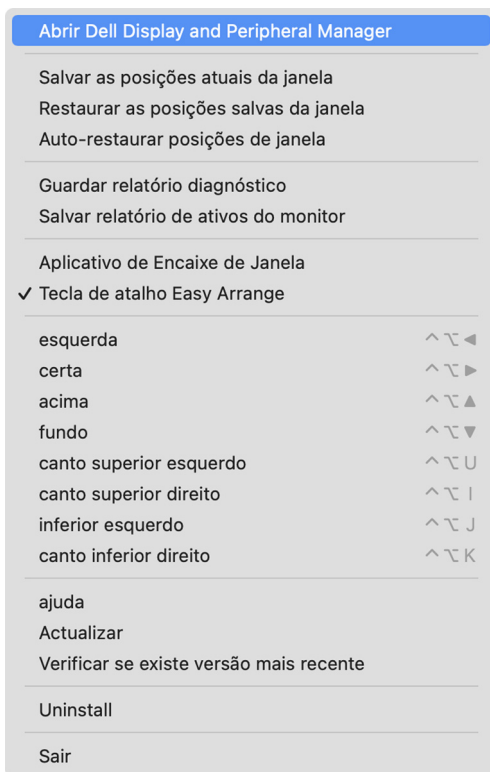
Abrir Dell Display and Peripheral Manager

Salvar as posições atuais da janela
Restaurar as posições salvas da janela
Auto-restaurar posições de janela

Guardar relatório diagnóstico
Salvar relatório de ativos do monitor

Aplicativo de Encaixe de Janela
✓ Tecla de atalho Easy Arrange

esquerda ^⌥◀
certa ^⌥▶
acima ^⌥▲
fundo ^⌥▼
canto superior esquerdo ^⌥U
canto superior direito ^⌥I
inferior esquerdo ^⌥J
canto inferior direito ^⌥K

ajuda
Actualizar
Verificar se existe versão mais recente

Uninstall

Sair